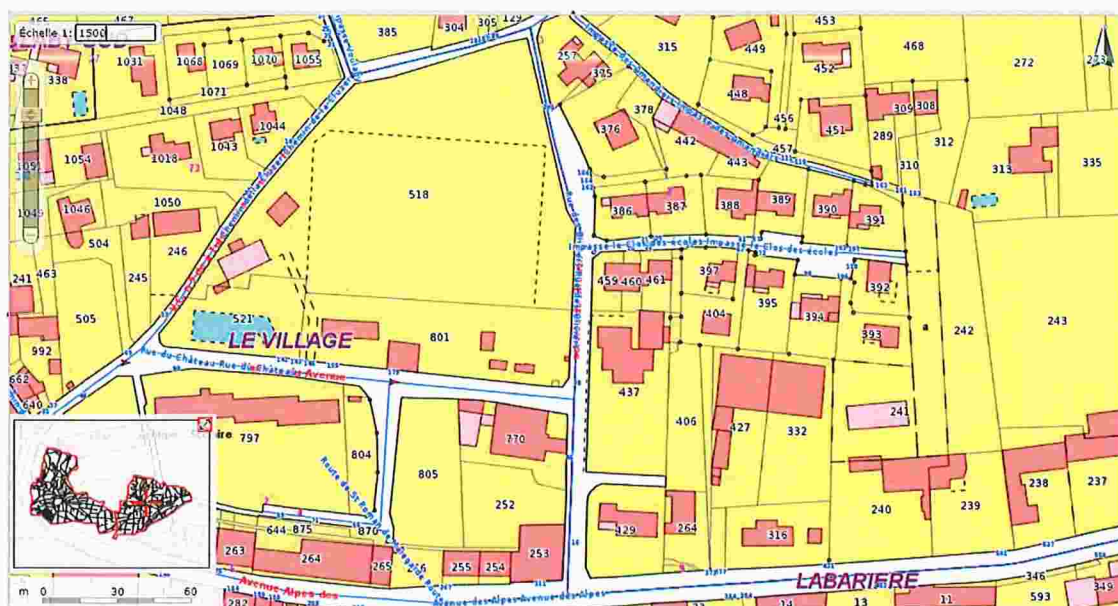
Échelle 1: 1500

465 467 385 304 305 129 453 468 272 273
338 1031 1068 1069 1070 1055 257 315 449 452
1071 335 448
1048 378 456
1044 376 442 309 308
1043 1018 451 289 312
1054 457 443 310 313 335
518
1050
1046 386 387 388 389 390 391
504 246
Impasse le Clos des écoles Impasse le Clos des écoles
241 463 245 397
459 460 461 392
395
505 521 404 394 243
LE VILLAGE 801 242
992 393
Rue du Château Rue du Château Avenue
437
662
640 797 406 241
804 427 332
770
805
Route de St Remy
252 240 239 238 237
644 875 870 429 264
263 316
264 265 255 254 253
LABARIERE
Avenue Alpes des
Avenue des Alpes Avenue des Alpes
282 13 11 346 593
m 0 30 60